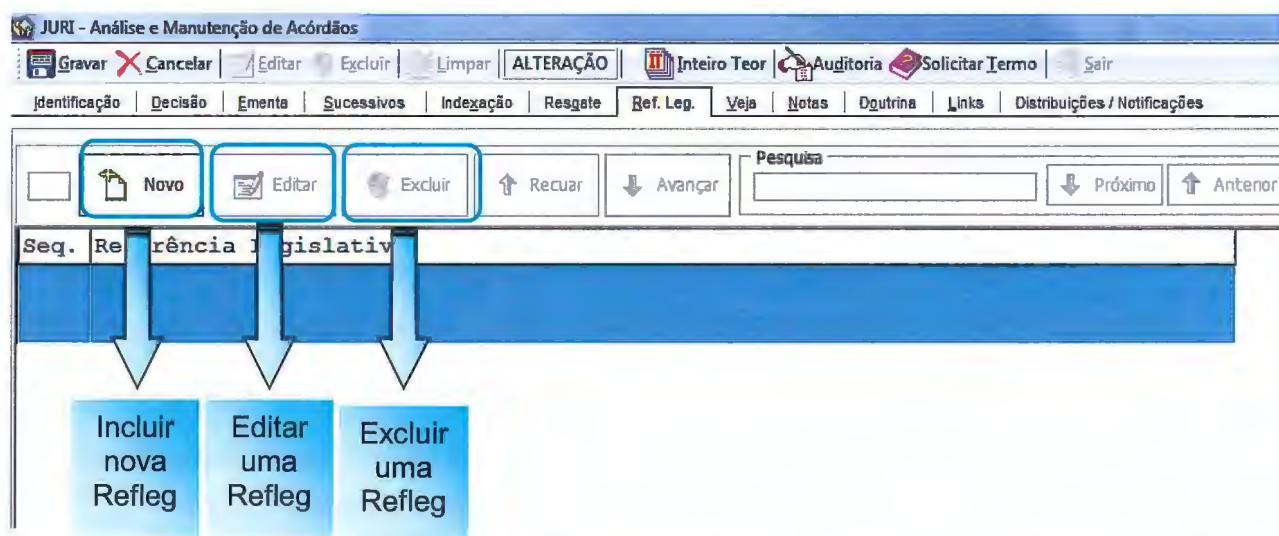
JURI - Análise e Manutenção de Acórdãos

Gravar Cancelar Editar Excluir Limpar ALTERAÇÃO Inteiro Teor Auditoria Solicitar Termo Sair

Identificação | Decisão | Ementa | Sucessivos | Indexação | Resgate | Ref. Leg. | Veja | Notas | Doutrina | Links | Distribuições / Notificações

Novo Editar Excluir Recuar Avançar Pesquisa Próximo Anterior

Seq. Re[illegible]rência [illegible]gislativ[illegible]

Incluir nova Refleg

Editar uma Refleg

Excluir uma Refleg